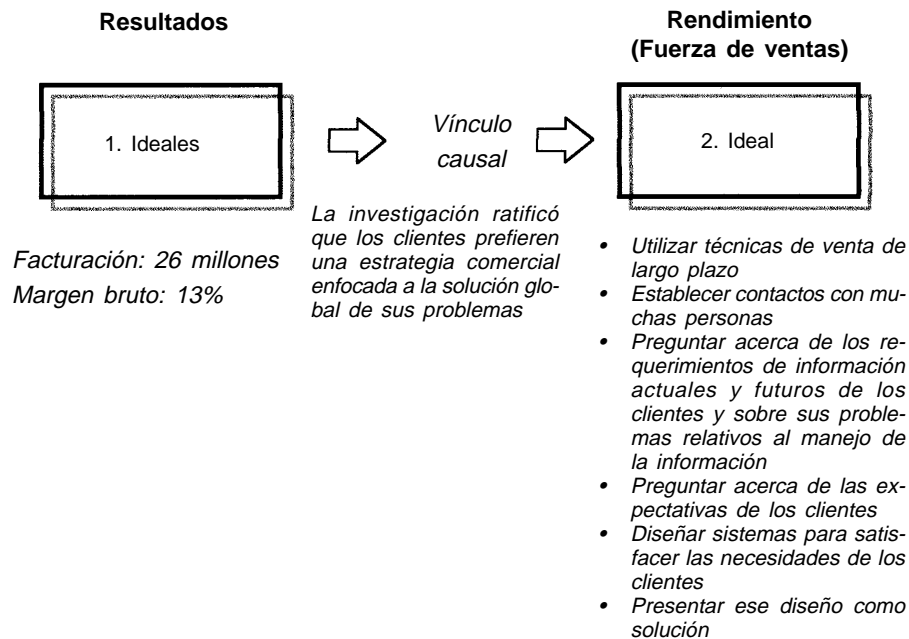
Resultados

1. Ideales

Facturación: 26 millones
Margen bruto: 13%

Vínculo causal

La investigación ratificó que los clientes prefieren una estrategia comercial enfocada a la solución global de sus problemas

Rendimiento
(Fuerza de ventas)

2. Ideal

- Utilizar técnicas de venta de largo plazo
- Establecer contactos con muchas personas
- Preguntar acerca de los requerimientos de información actuales y futuros de los clientes y sobre sus problemas relativos al manejo de la información
- Preguntar acerca de las expectativas de los clientes
- Diseñar sistemas para satisfacer las necesidades de los clientes
- Presentar ese diseño como solución